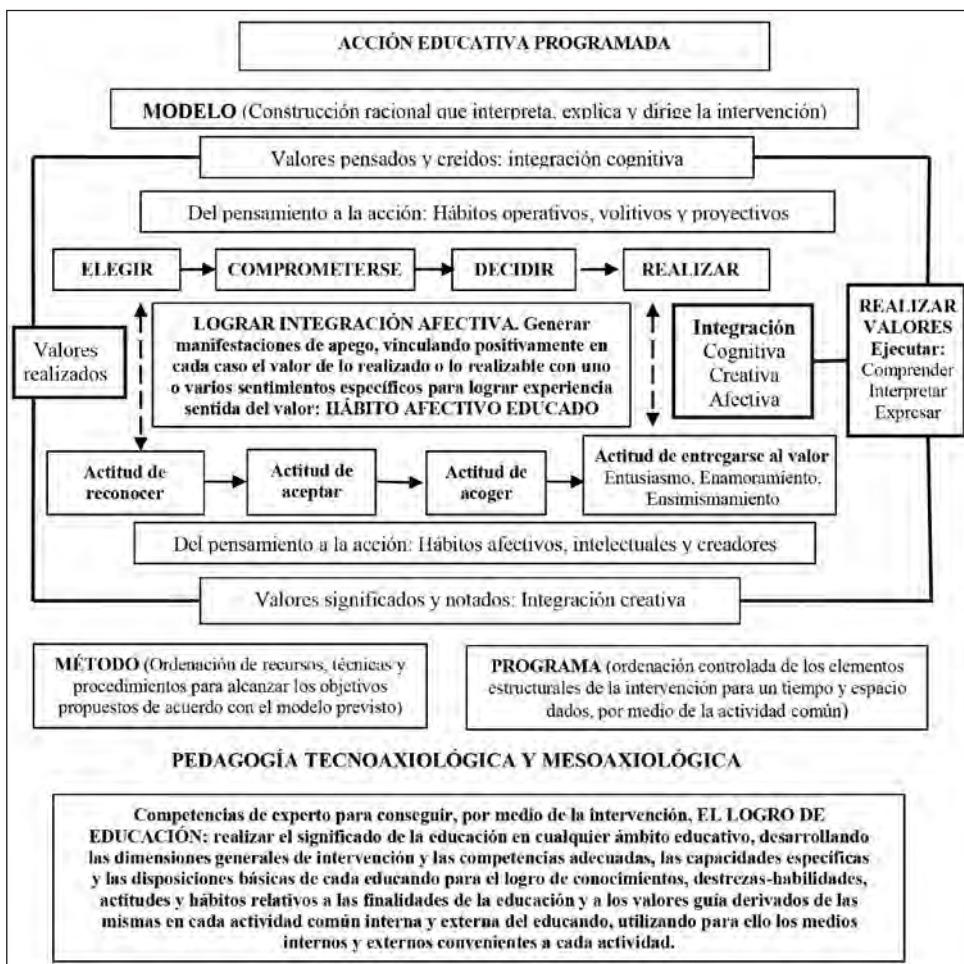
ACCIÓN EDUCATIVA PROGRAMADA

MODELO (Construcción racional que interpreta, explica y dirige la intervención)

Valores pensados y creídos: integración cognitiva

Del pensamiento a la acción: Hábitos operativos, volitivos y proyectivos

ELEGIR → COMPROMETERSE → DECIDIR → REALIZAR

Valores realizados

LOGRAR INTEGRACIÓN AFECTIVA. Generar manifestaciones de apego, vinculando positivamente en cada caso el valor de lo realizado o lo realizable con uno o varios sentimientos específicos para lograr experiencia sentida del valor: HÁBITO AFECTIVO EDUCADO

Integración
Cognitiva
Creativa
Afectiva

REALIZAR VALORES
Ejecutar:
Comprender
Interpretar
Expresar

Actitud de reconocer → Actitud de aceptar → Actitud de acoger → Actitud de entregarse al valor
Entusiasmo, Enamoramiento, Ensimismamiento

Del pensamiento a la acción: Hábitos afectivos, intelectuales y creadores

Valores significados y notados: Integración creativa

MÉTODO (Ordenación de recursos, técnicas y procedimientos para alcanzar los objetivos propuestos de acuerdo con el modelo previsto)

PROGRAMA (ordenación controlada de los elementos estructurales de la intervención para un tiempo y espacio dados, por medio de la actividad común)

PEDAGOGÍA TECNOAXIOLÓGICA Y MESOAXIOLÓGICA

Competencias de experto para conseguir, por medio de la intervención, EL LOGRO DE EDUCACIÓN: realizar el significado de la educación en cualquier ámbito educativo, desarrollando las dimensiones generales de intervención y las competencias adecuadas, las capacidades específicas y las disposiciones básicas de cada educando para el logro de conocimientos, destrezas-habilidades, actitudes y hábitos relativos a las finalidades de la educación y a los valores guía derivados de las mismas en cada actividad común interna y externa del educando, utilizando para ello los medios internos y externos convenientes a cada actividad.